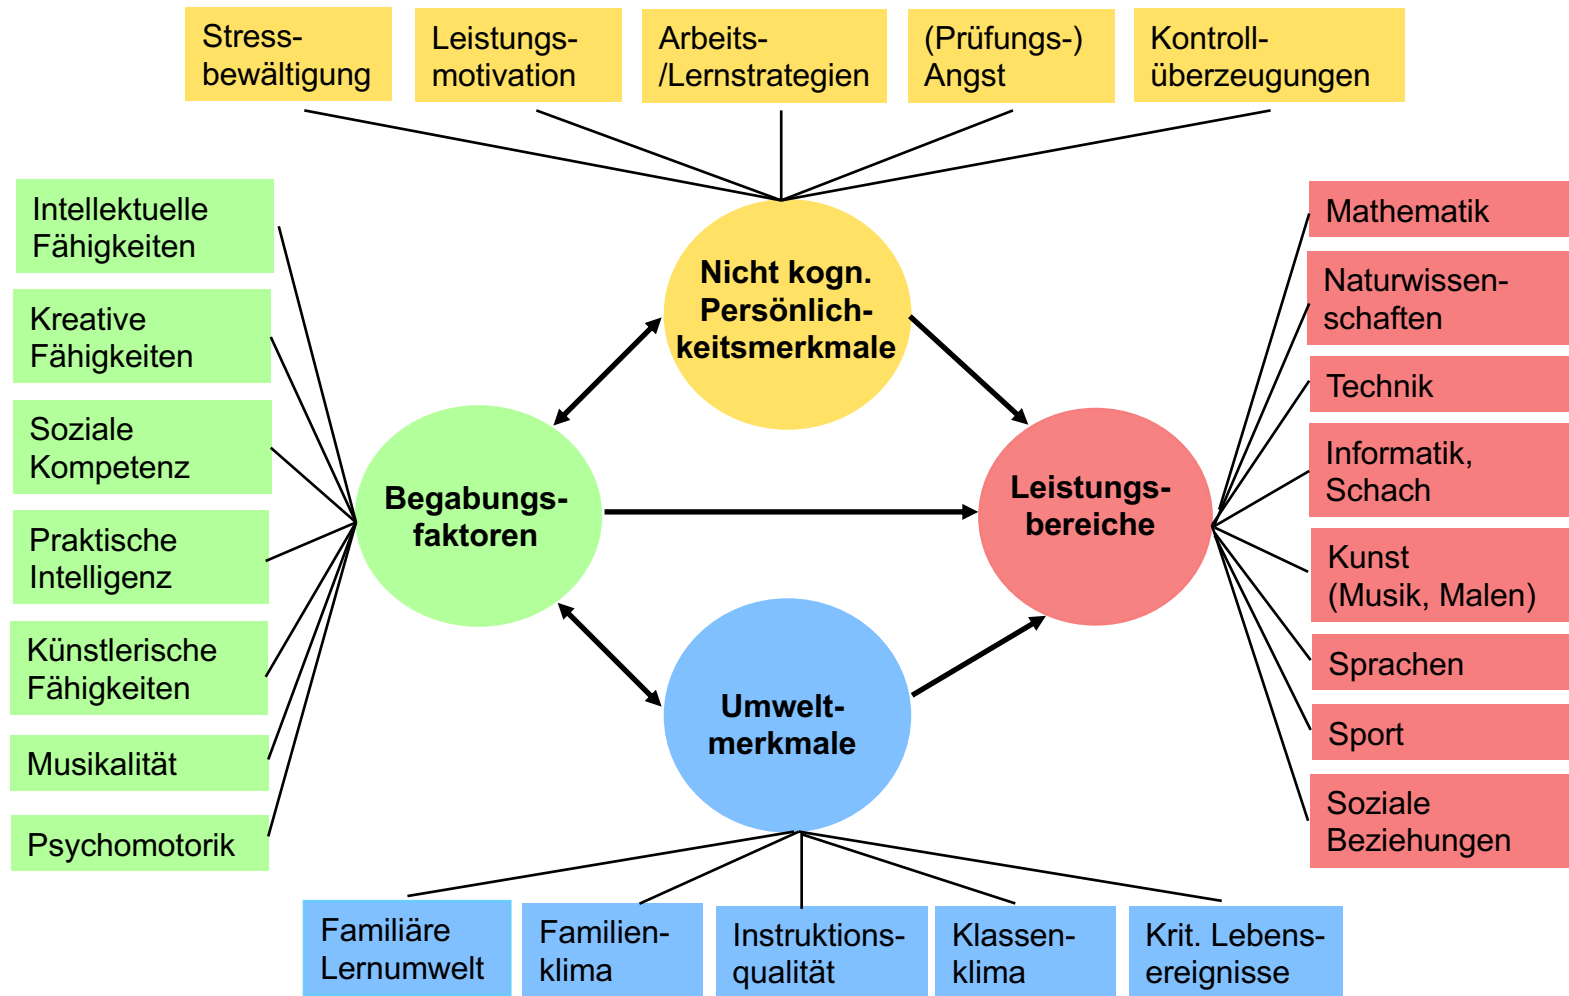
Stressbewältigung

Leistungsmotivation

Arbeits-/Lernstrategien

(Prüfungs-) Angst

Kontrollüberzeugungen

Intellektuelle Fähigkeiten

Kreative Fähigkeiten

Soziale Kompetenz

Praktische Intelligenz

Künstlerische Fähigkeiten

Musikalität

Psychomotorik

Nicht kogn. Persönlichkeitsmerkmale

Begabungsfaktoren

Leistungsbereiche

Umweltmerkmale

Mathematik

Naturwissenschaften

Technik

Informatik, Schach

Kunst (Musik, Malen)

Sprachen

Sport

Soziale Beziehungen

Familiäre Lernumwelt

Familienklima

Instruktionsqualität

Klassenklima

Krit. Lebensereignisse